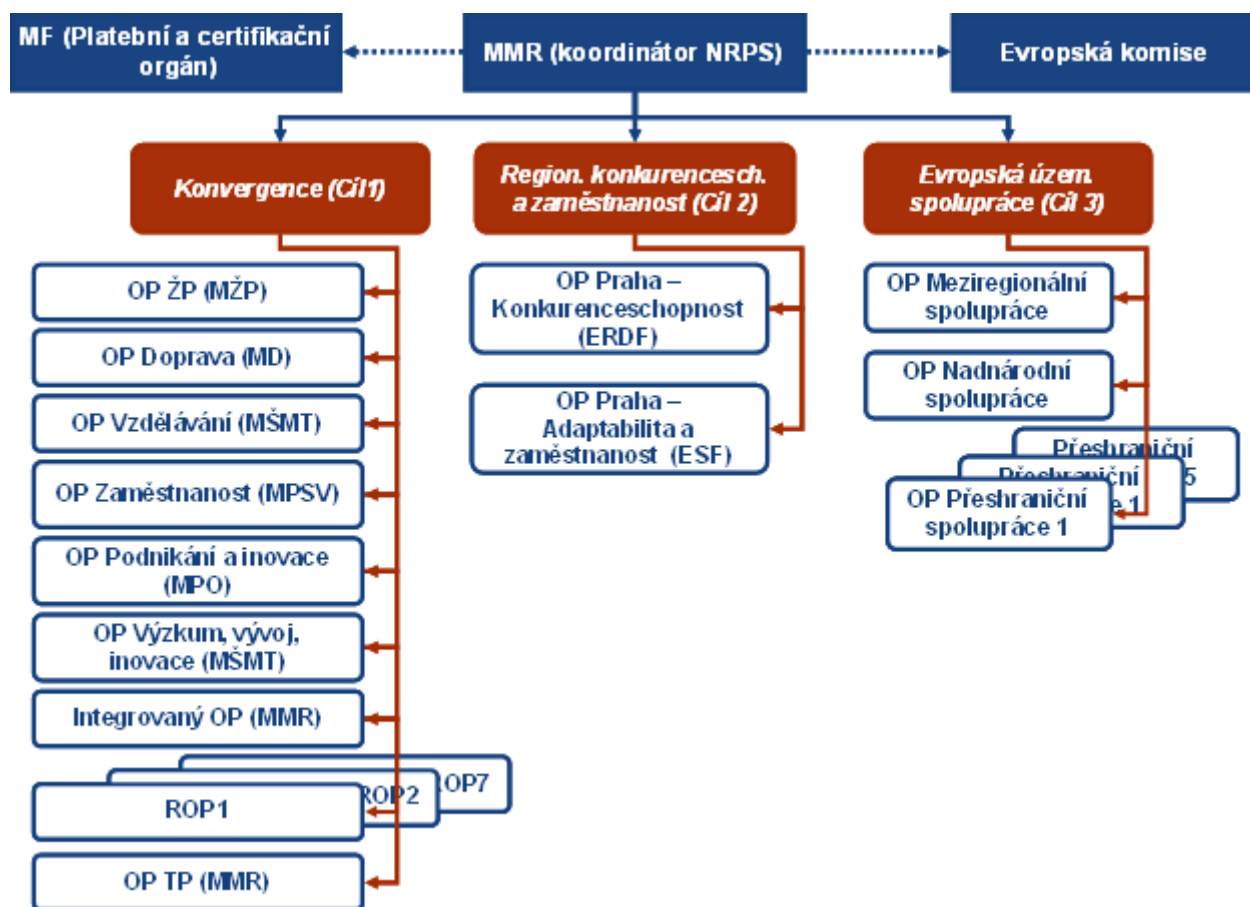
MF (Platební a certifikační orgán)

MMR (koordinátor NRPS)

Evropská komise

Konvergence (Cíl1)

Region. konkurencesch. a zaměstnanost (Cíl 2)

Evropská územ. spolupráce (Cíl 3)

OP ŽP (MŽP)

OP Doprava (MD)

OP Vzdělávání (MŠMT)

OP Zaměstnanost (MPSV)

OP Podnikání a inovace (MPO)

OP Výzkum, vývoj, inovace (MŠMT)

Integrovaný OP (MMR)

ROP7

ROP2

ROP1

OP TP (MMR)

OP Praha – Konkurenceschopnost (ERDF)

OP Praha – Adaptabilita a zaměstnanost (ESF)

OP Meziregionální spolupráce

OP Nadnárodní spolupráce

Přeshraniční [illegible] 5

Přeshraniční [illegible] 1

OP Přeshraniční spolupráce 1